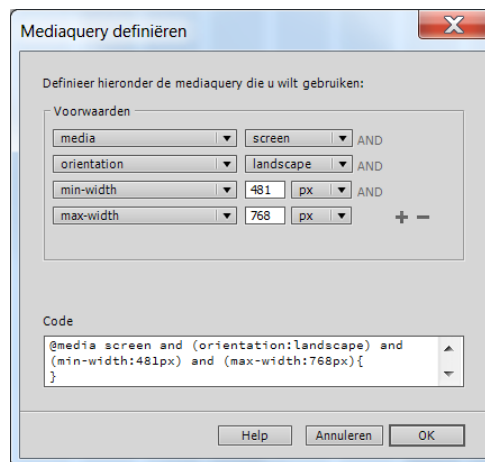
Mediaquery definiëren

Definieer hieronder de mediaquery die u wilt gebruiken:

Voorwaarden

| media | screen | AND |
|---|---|---|
| orientation | landscape | AND |
| min-width | 481 px | AND |
| max-width | 768 px | + − |

Code

@media screen and (orientation:landscape) and (min-width:481px) and (max-width:768px){
}

Help Annuleren OK